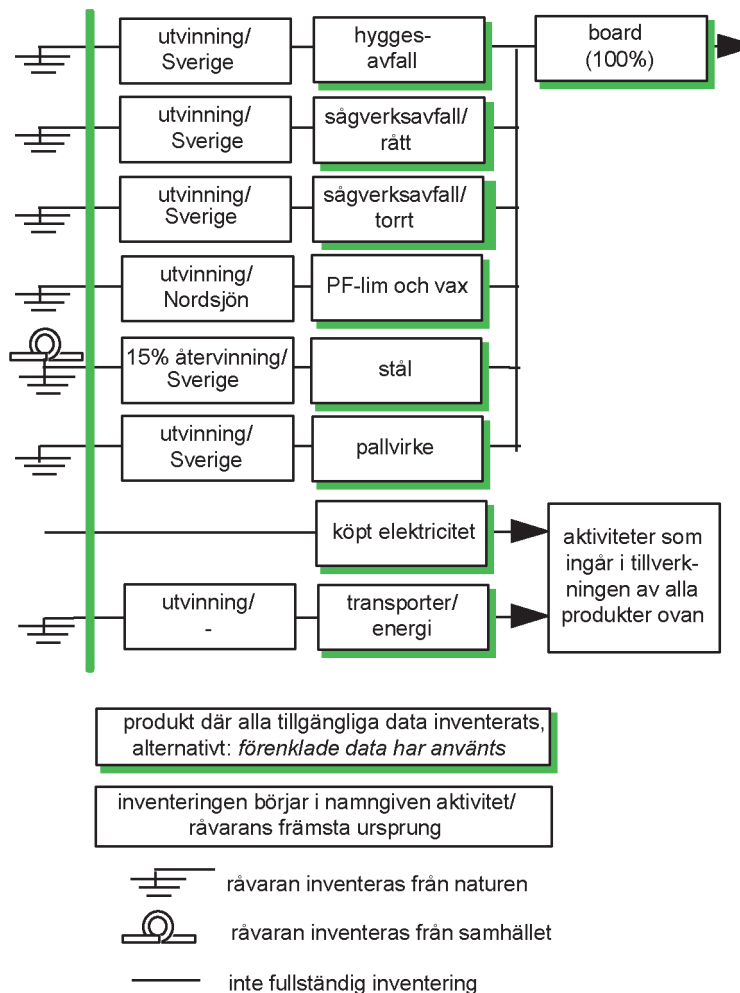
utvinning/ Sverige

hyggesavfall

board (100%)

utvinning/ Sverige

sågverksavfall/ rått

utvinning/ Sverige

sågverksavfall/ torrt

utvinning/ Nordsjön

PF-lim och vax

15% återvinning/ Sverige

stål

utvinning/ Sverige

pallvirke

köpt elektricitet

aktiviteter som ingår i tillverkningen av alla produkter ovan

utvinning/ -

transporter/ energi

produkt där alla tillgängliga data inventerats, alternativt: *förenklade data har använts*

inventeringen börjar i namngiven aktivitet/ råvarans främsta ursprung

råvaran inventeras från naturen

råvaran inventeras från samhället

inte fullständig inventering